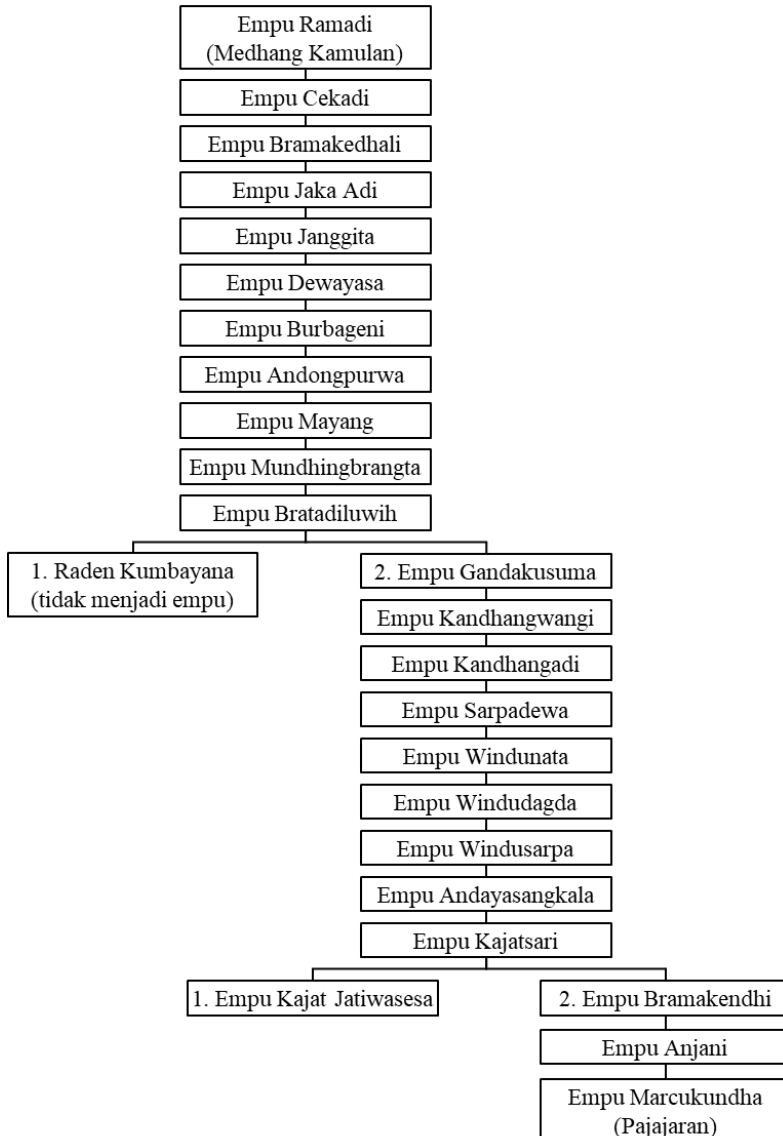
Empu Ramadi
(Medhang Kamulan)

Empu Cekadi

Empu Bramakedhali

Empu Jaka Adi

Empu Janggita

Empu Dewayasa

Empu Burbageni

Empu Andongpurwa

Empu Mayang

Empu Mundhingbrangta

Empu Bratadiluwih

1. Raden Kumbayana
(tidak menjadi empu)

2. Empu Gandakusuma

Empu Kandhangwangi

Empu Kandhangadi

Empu Sarpadewa

Empu Windunata

Empu Windudagda

Empu Windusarpa

Empu Andayasangkala

Empu Kajatsari

1. Empu Kajat Jatiwasesa

2. Empu Bramakendhi

Empu Anjani

Empu Marcukundha
(Pajajaran)